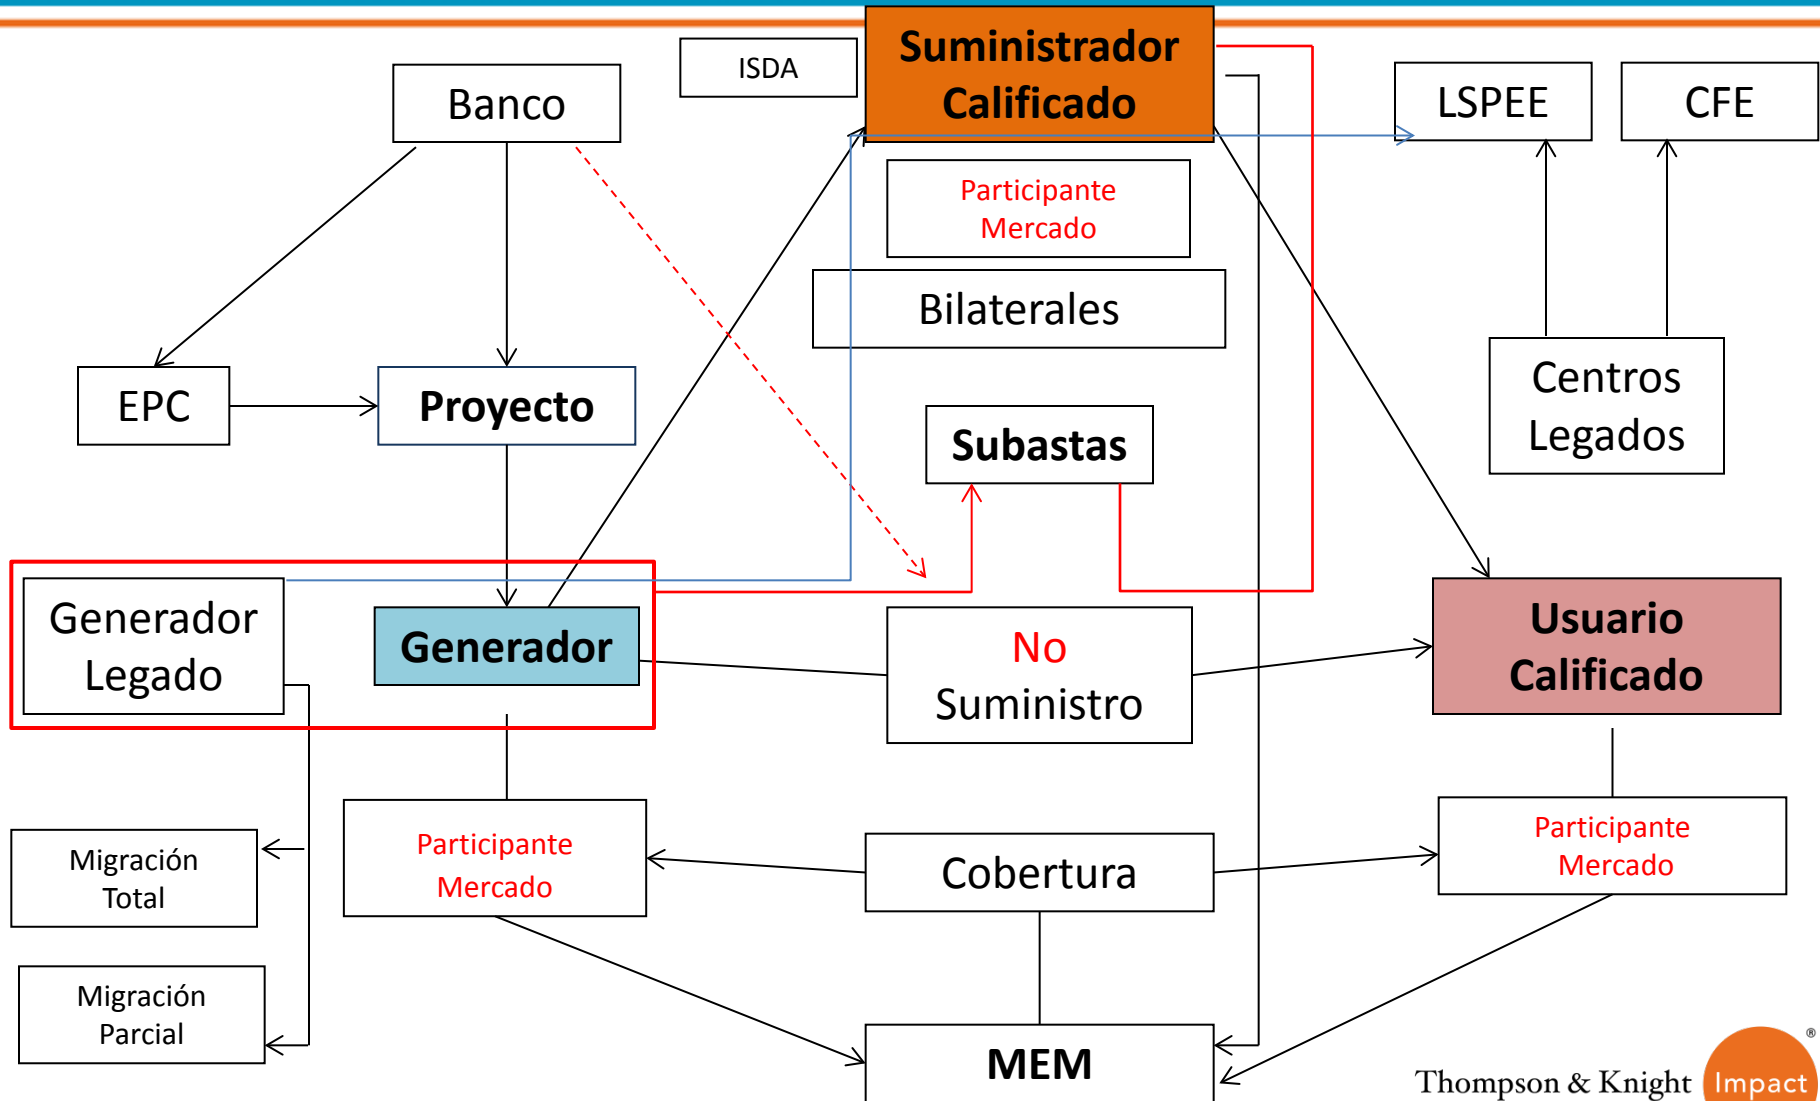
ISDA

Suministrador Calificado

Banco

LSPEE

CFE

Participante Mercado

Bilaterales

EPC

Proyecto

Centros Legados

Subastas

Generador Legado

Generador

No Suministro

Usuario Calificado

Migración Total

Participante Mercado

Cobertura

Participante Mercado

Migración Parcial

MEM

Thompson & Knight Impact ®